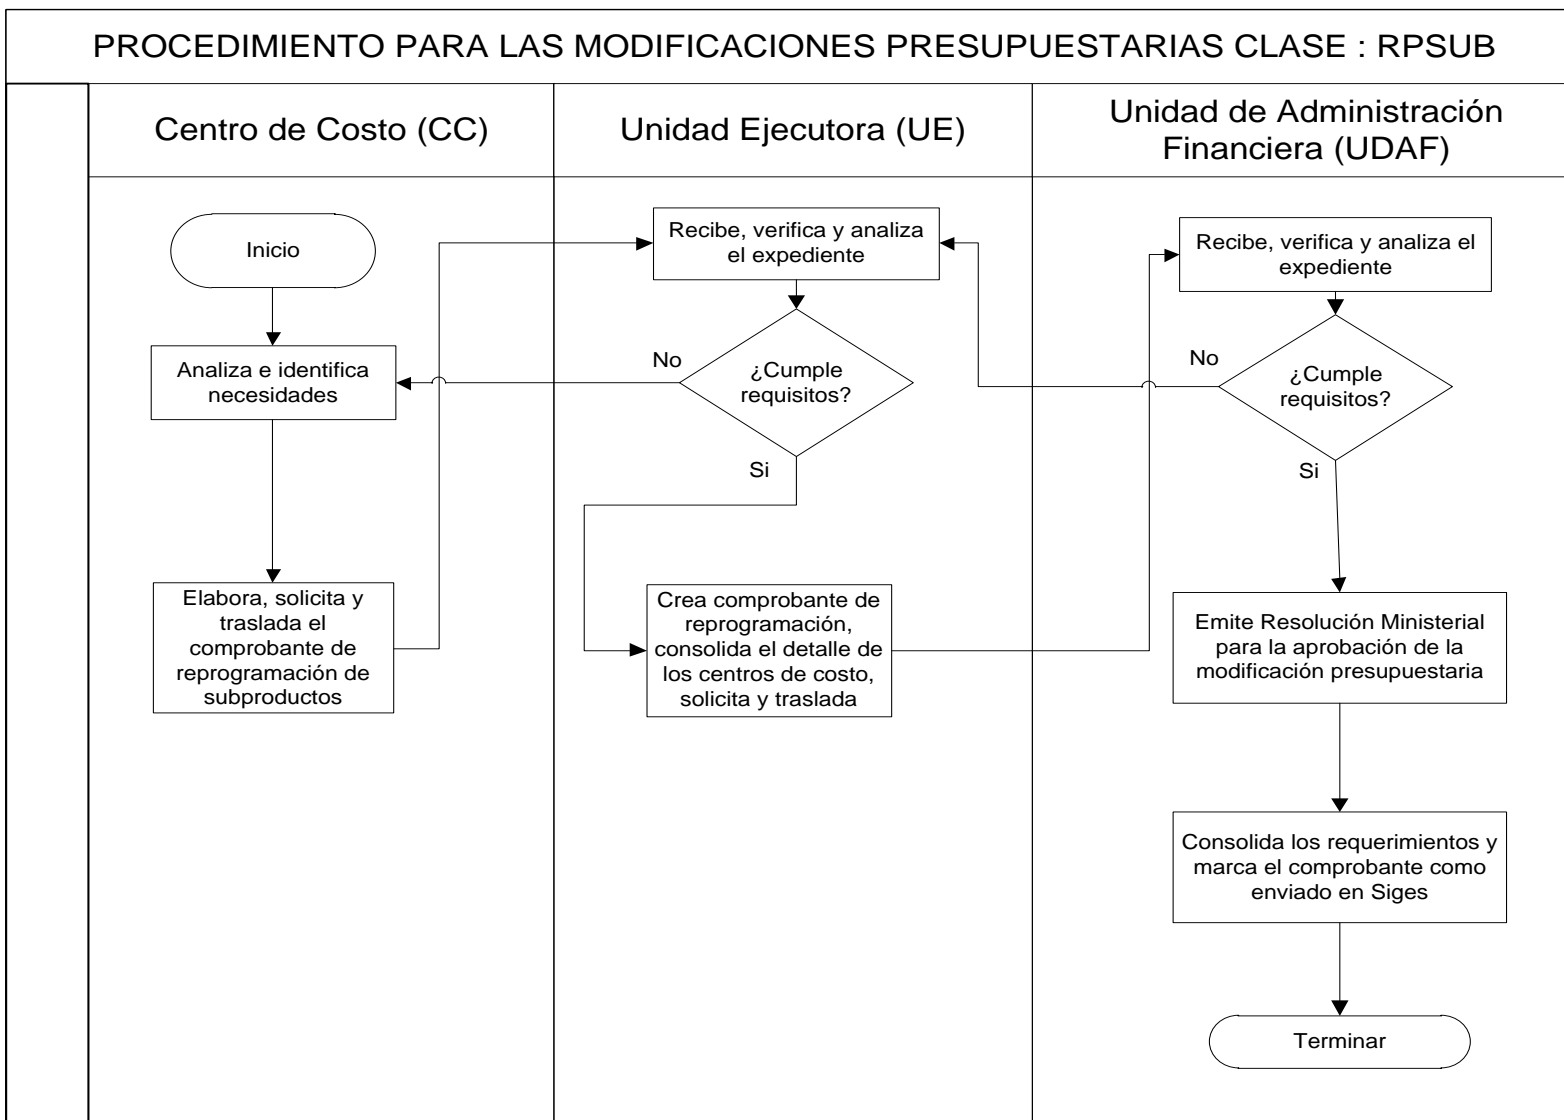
PROCEDIMIENTO PARA LAS MODIFICACIONES PRESUPUESTARIAS CLASE : RPSUB

Centro de Costo (CC)

Unidad Ejecutora (UE)

Unidad de Administración Financiera (UDAF)

Inicio

Analiza e identifica necesidades

Elabora, solicita y traslada el comprobante de reprogramación de subproductos

Recibe, verifica y analiza el expediente

No

¿Cumple requisitos?

Si

Crea comprobante de reprogramación, consolida el detalle de los centros de costo, solicita y traslada

Recibe, verifica y analiza el expediente

No

¿Cumple requisitos?

Si

Emite Resolución Ministerial para la aprobación de la modificación presupuestaria

Consolida los requerimientos y marca el comprobante como enviado en Siges

Terminar